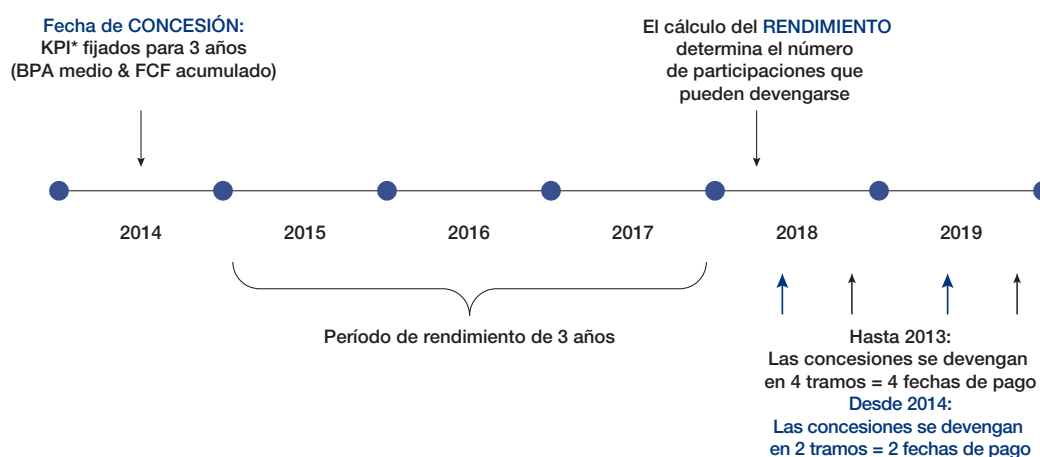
Fecha de CONCESIÓN:
KPI* fijados para 3 años
(BPA medio & FCF acumulado)

El cálculo del RENDIMIENTO
determina el número
de participaciones que
pueden devengarse

2014

2015

2016

2017

2018

2019

Período de rendimiento de 3 años

Hasta 2013:
Las concesiones se devengan
en 4 tramos = 4 fechas de pago
Desde 2014:
Las concesiones se devengan
en 2 tramos = 2 fechas de pago